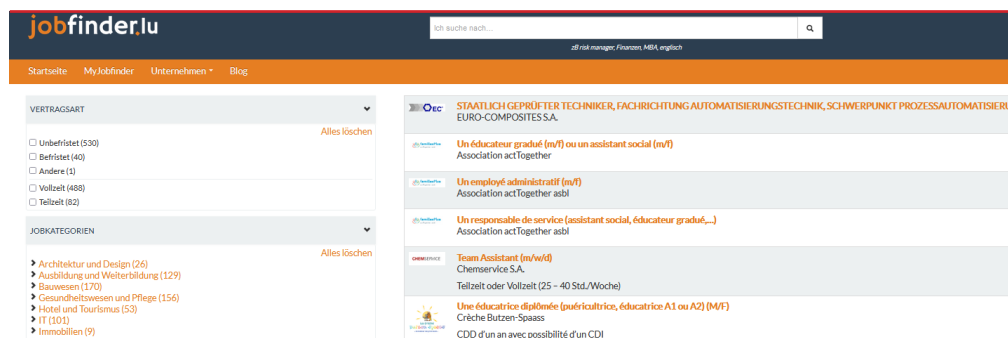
jobfinder.lu

ich suche nach...

zB risk manager, Finanzen, MBA, englisch

Startseite MyJobfinder Unternehmen Blog

VERTRAGSART

Alles löschen

Unbefristet (530)
Befristet (40)
Andere (1)
Vollzeit (488)
Teilzeit (82)

JOBKATEGORIEN

Alles löschen

Architektur und Design (26)
Ausbildung und Weiterbildung (129)
Bauwesen (170)
Gesundheitswesen und Pflege (156)
Hotel und Tourismus (53)
IT (101)
Immobilien (9)

EC

STAATLICH GEPRÜFTER TECHNIKER, FACHRICHTUNG AUTOMATISIERUNGSTECHNIK, SCHWERPUNKT PROZESSAUTOMATISIER
EURO-COMPOSITES S.A.

Un éducateur gradué (m/f) ou un assistant social (m/f)
Association actTogether

Un employé administratif (m/f)
Association actTogether asbl

Un responsable de service (assistant social, éducateur gradué,...)
Association actTogether asbl

CHEMSERVICE

Team Assistant (m/w/d)
Chemservice S.A.
Teilzeit oder Vollzeit (25 – 40 Std./Woche)

Une éducatrice diplômée (puéricultrice, éducatrice A1 ou A2) (M/F)
Crèche Butzen-Spaass
CDD d'un an avec possibilité d'un CDI